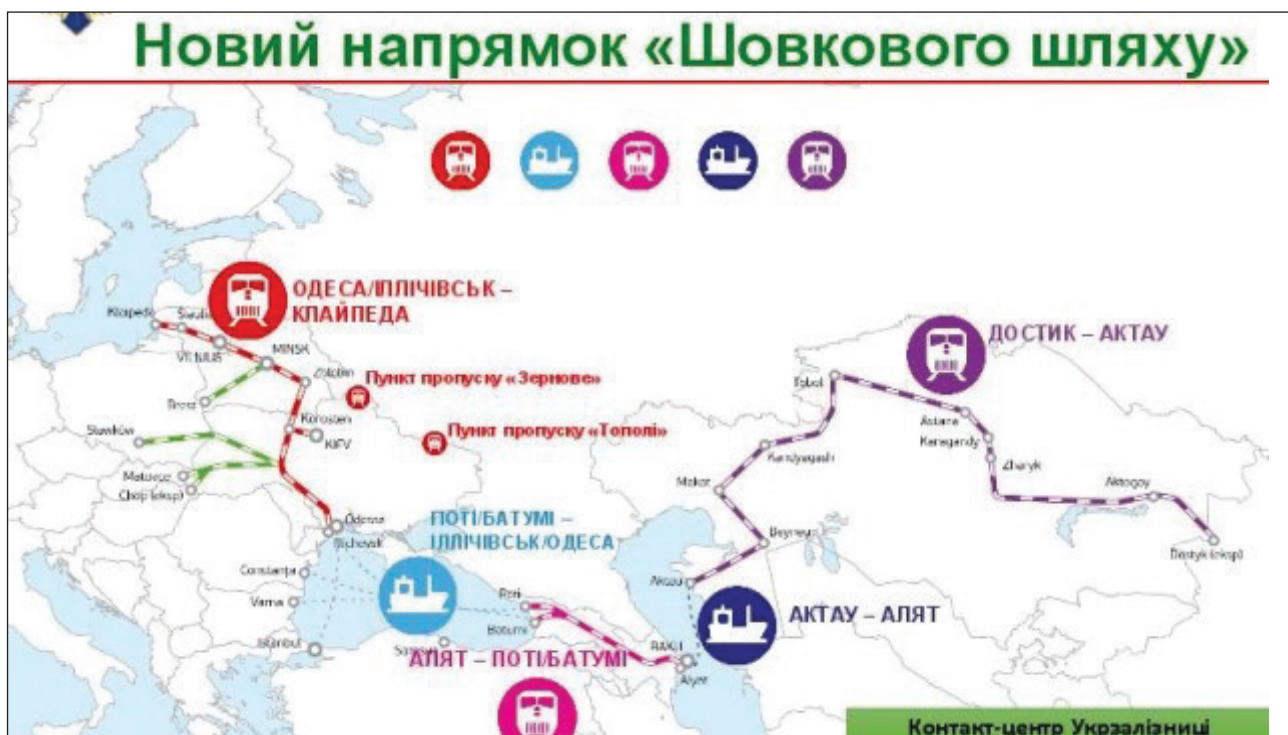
Новий напрямок «Шовкового шляху»

ОДЕСА/ІЛЛІЧІВСЬК – КЛАЙПЕДА

Klaipeda
Siauliai
VILNIUS
MINSK
Zlobin
Brest
Korosten
Slawków
KIEV
Matovce
Chop (eksp)
Odessa
Ilichevsk
Constanța
Varna
Istanbul

Пункт пропуску «Зернове»

Пункт пропуску «Тополі»

ПОТІ/БАТУМІ – ІЛЛІЧІВСЬК/ОДЕСА

Poti
Batumi
Samsun
BAKU
Alyat

АЛЯТ – ПОТІ/БАТУМІ

АКТАУ – АЛЯТ

Aktau
Beyneu
Makat
Kandyagash
Tobol
Astana
Karagandy
Zharyk
Aktogay
Dostyk (eksp)

ДОСТИК – АКТАУ

Контакт-центр Укрзалізниці